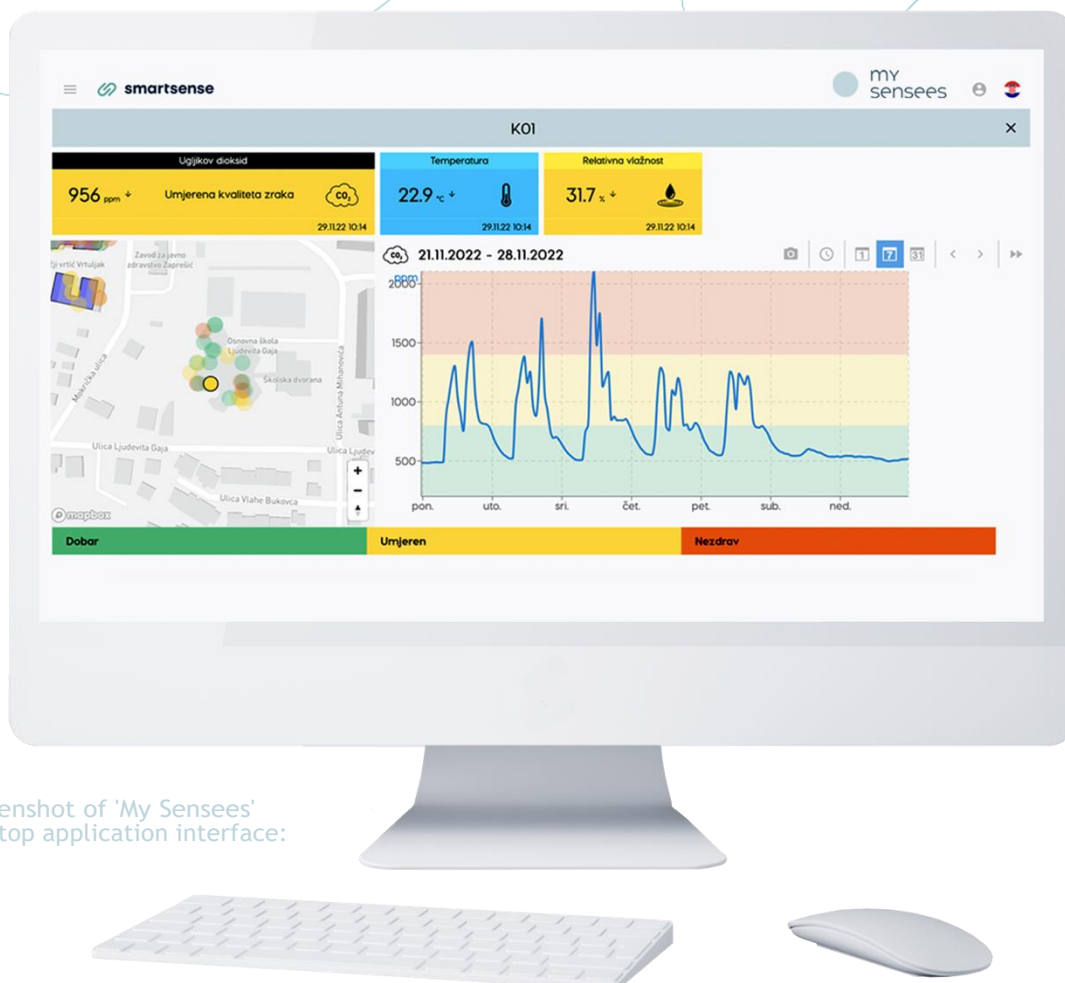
smartsense

my sensees

K01

Ugljikov dioksid
956 ppm
Umjerena kvaliteta zraka
$CO_2$
29.11.22 10:14

Temperatura
22.9 °C
29.11.22 10:14

Relativna vlažnost
31.7 %
29.11.22 10:14

Zavod za javno zdravstvo Zaprešić
ji vrtić Vrtuljak
Osnovna škola Ljudevita Gaja
Školska dvorana
Ulica Antuna Mihanovića
Ulica Ljudevita Gaja
Ulica Ljudev
Ulica Vlahe Bukovca
mapbox
+
−

$CO_2$ 21.11.2022 - 28.11.2022

1 7 31

PPM
2000
1500
1000
500
pon. uto. sri. čet. pet. sub. ned.

Dobar
Umjeren
Nezdrav

enshot of 'My Sensees'
top application interface: